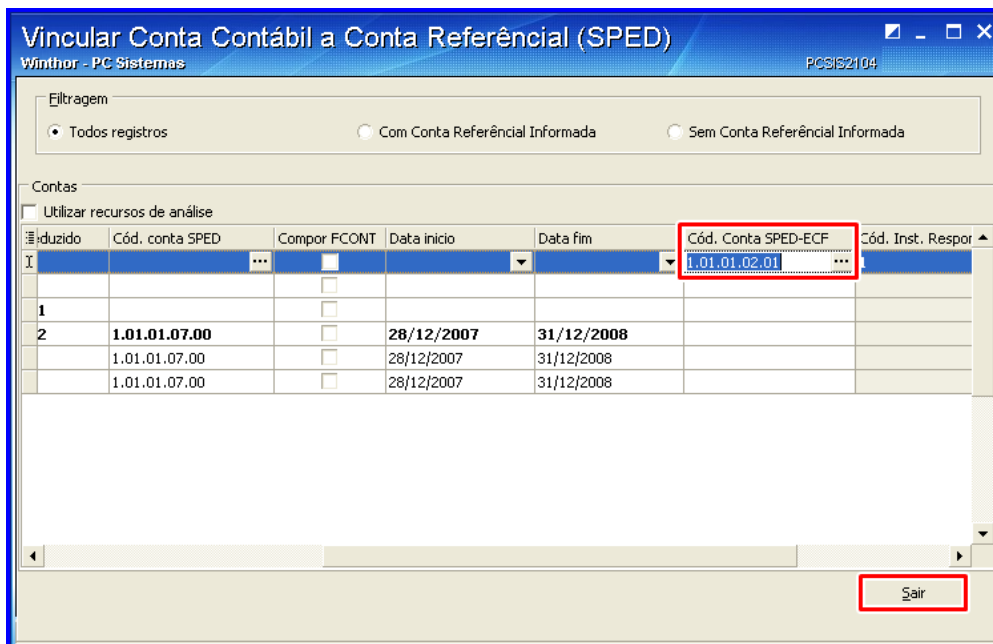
Vincular Conta Contábil a Conta Referêncial (SPED)
Winthor - PC Sistemas
PCSIS2104

Filtragem
Todos registros
Com Conta Referêncial Informada
Sem Conta Referêncial Informada

Contas
Utilizar recursos de análise

| duzido | Cód. conta SPED | Compor FCONT | Data inicio | Data fim | Cód. Conta SPED-ECF | Cód. Inst. Respon |
|---|---|---|---|---|---|---|
| | | | | | 1.01.01.02.01 | |
| | | | | | | |
| 1 | | | | | | |
| 2 | 1.01.01.07.00 | | 28/12/2007 | 31/12/2008 | | |
| | 1.01.01.07.00 | | 28/12/2007 | 31/12/2008 | | |
| | 1.01.01.07.00 | | 28/12/2007 | 31/12/2008 | | |

Sair